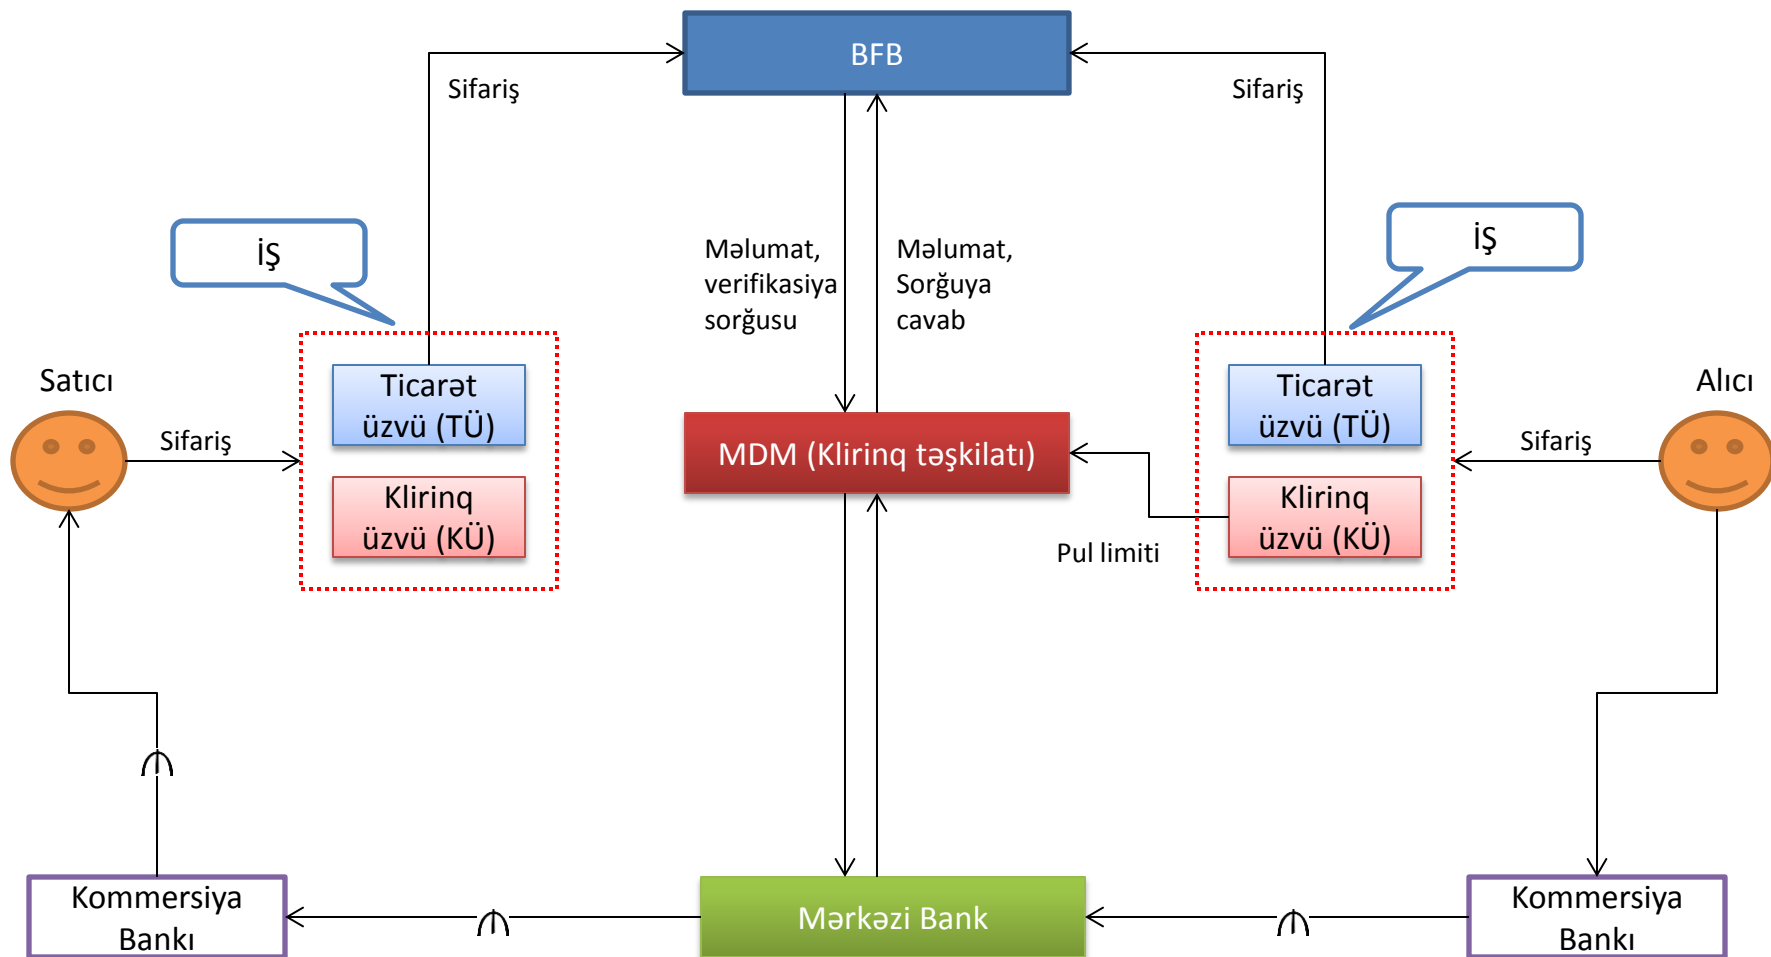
BFB

Sifariş

Sifariş

İŞ

İŞ

Məlumat, verifikasiya sorğusu

Məlumat, Sorğuya cavab

Satıcı

Sifariş

Ticarət üzvü (TÜ)

Klirinq üzvü (KÜ)

MDM (Klirinq təşkilatı)

Pul limiti

Ticarət üzvü (TÜ)

Klirinq üzvü (KÜ)

Alıcı

Sifariş

Kommersiya Bankı

Mərkəzi Bank

Kommersiya Bankı